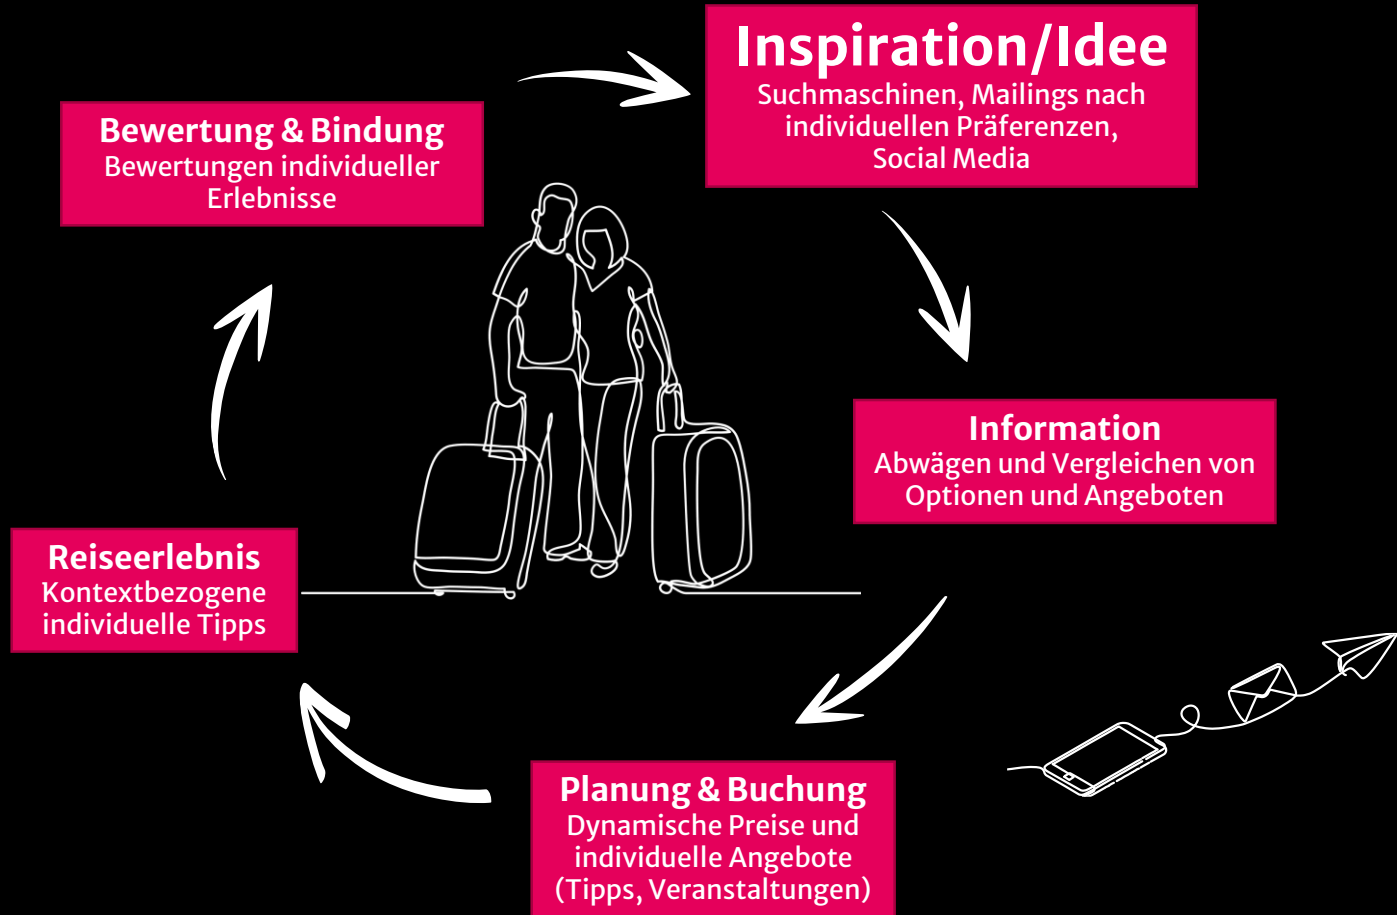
Inspiration/Idee
Suchmaschinen, Mailings nach individuellen Präferenzen, Social Media

Information
Abwägen und Vergleichen von Optionen und Angeboten

Planung & Buchung
Dynamische Preise und individuelle Angebote (Tipps, Veranstaltungen)

Reiseerlebnis
Kontextbezogene individuelle Tipps

Bewertung & Bindung
Bewertungen individueller Erlebnisse